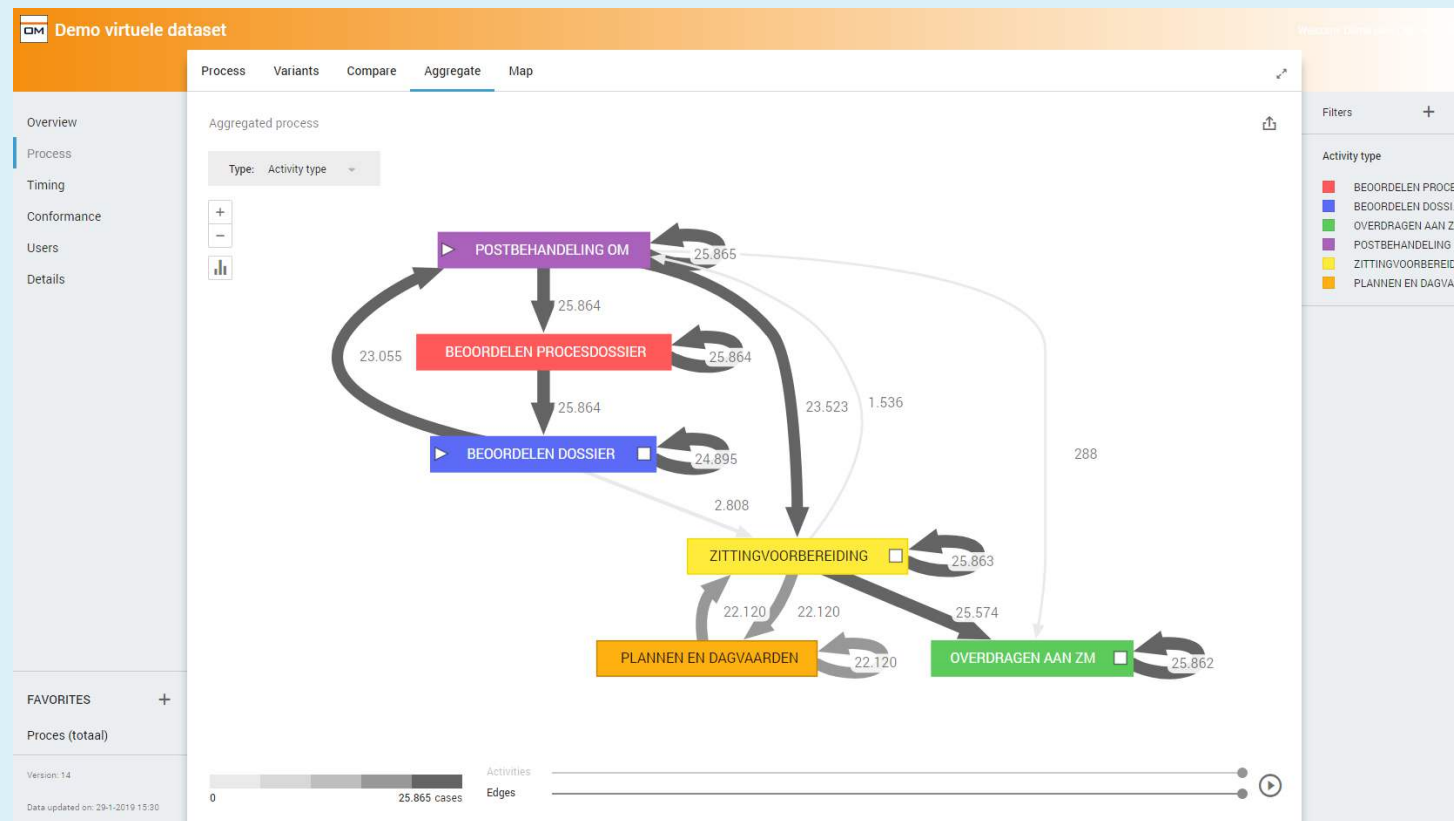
OM Demo virtuele dataset

Process Variants Compare Aggregate Map

Overview
Process
Timing
Conformance
Users
Details

Aggregated process

Type: Activity type

POSTBEHANDELING OM
25.865
25.864
BEOORDELEN PROCESDOSSIER
25.864
23.055
25.864
23.523
1.536
BEOORDELEN DOSSIER
24.895
288
2.808
ZITTINGVOORBEREIDING
25.863
22.120
22.120
25.574
PLANNEN EN DAGVAARDEN
22.120
OVERDRAGEN AAN ZM
25.862

Filters +

Activity type
BEOORDELEN PROCE
BEOORDELEN DOSSI
OVERDRAGEN AAN Z
POSTBEHANDELING
ZITTINGVOORBEREID
PLANNEN EN DAGVA

FAVORITES +
Proces (totaal)

Version: 14
Data updated on: 29-1-2019 15:30

0
25.865 cases
Activities
Edges